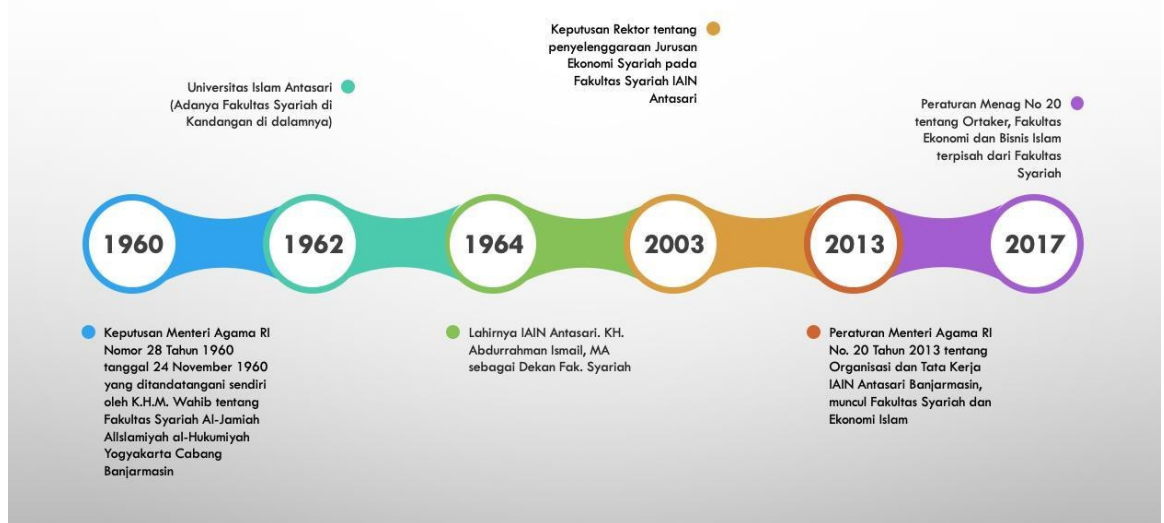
Keputusan Rektor tentang penyelenggaraan Jurusan Ekonomi Syariah pada Fakultas Syariah IAIN Antasari

Universitas Islam Antasari (Adanya Fakultas Syariah di Kandangan di dalamnya)

Peraturan Menag No 20 tentang Ortaker, Fakultas Ekonomi dan Bisnis Islam terpisah dari Fakultas Syariah

1960

1962

1964

2003

2013

2017

Keputusan Menteri Agama RI Nomor 28 Tahun 1960 tanggal 24 November 1960 yang ditandatangani sendiri oleh K.H.M. Wahib tentang Fakultas Syariah Al-Jamiah AlIslamiyah al-Hukumiyah Yogyakarta Cabang Banjarmasin

Lahirnya IAIN Antasari. KH. Abdurrahman Ismail, MA sebagai Dekan Fak. Syariah

Peraturan Menteri Agama RI No. 20 Tahun 2013 tentang Organisasi dan Tata Kerja IAIN Antasari Banjarmasin, muncul Fakultas Syariah dan Ekonomi Islam